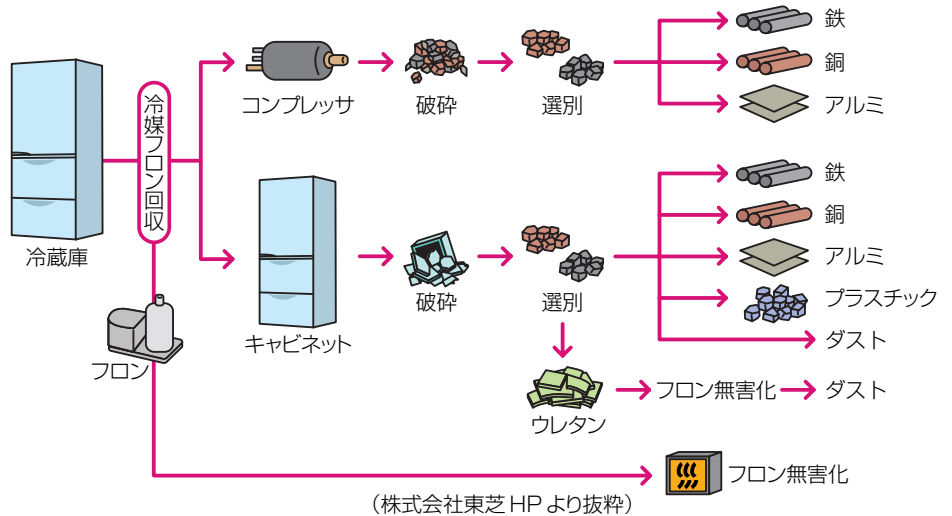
冷媒フロン回収

冷蔵庫

コンプレッサ → 破砕 → 選別 → 鉄、銅、アルミ

キャビネット → 破砕 → 選別 → 鉄、銅、アルミ、プラスチック、ダスト

選別 → ウレタン → フロン無害化 → ダスト

フロン → フロン無害化

（株式会社東芝 HP より抜粋）